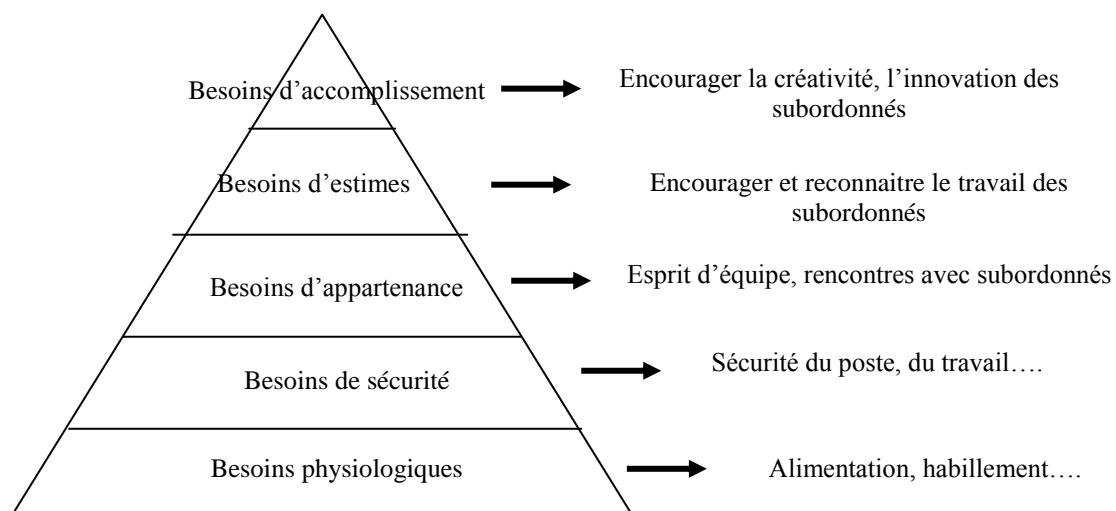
Besoins d'accomplissement

Encourager la créativité, l'innovation des subordonnés

Besoins d'estimes

Encourager et reconnaitre le travail des subordonnés

Besoins d'appartenance

Esprit d'équipe, rencontres avec subordonnés

Besoins de sécurité

Sécurité du poste, du travail….

Besoins physiologiques

Alimentation, habillement….